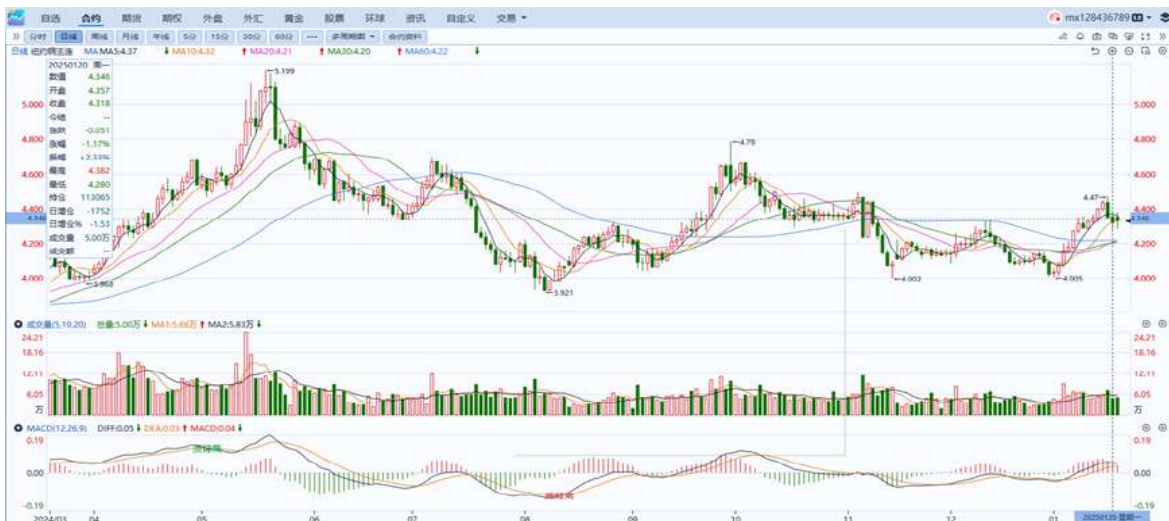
自选 合约 期货 期权 外盘 外汇 黄金 股票 环球 资讯 自定义 交易

mx128436789

分时 日线 周线 月线 年线 5分 15分 30分 60分 --- 多周期图 合约资料

日线 纽约铜主连 MA MA5:4.37 MA10:4.32 MA20:4.21 MA30:4.20 MA60:4.22

20250120 周一
数值 4.346
开盘 4.357
收盘 4.318
今结 --
涨跌 -0.051
涨幅 -1.17%
振幅 +2.33%
最高 4.382
最低 4.280
持仓 113065
日增仓 -1752
日增仓% -1.53
成交量 5.00万
成交额 --

5.199
4.79
3.921
3.958
4.003
4.005
4.47

5.000
4.800
4.600
4.400
4.346
4.200
4.000

成交量(5,10,20) 总量:5.00万 MA1:5.66万 MA2:5.83万

24.21
18.16
12.11
6.05
万

MACD(12,26,9) DIFF:0.05 DEA:0.03 MACD:0.04

0.19
0.00
-0.19

顶背离
底背离

2024/03 04 05 06 07 08 09 10 11 12 01 20250120 星期一